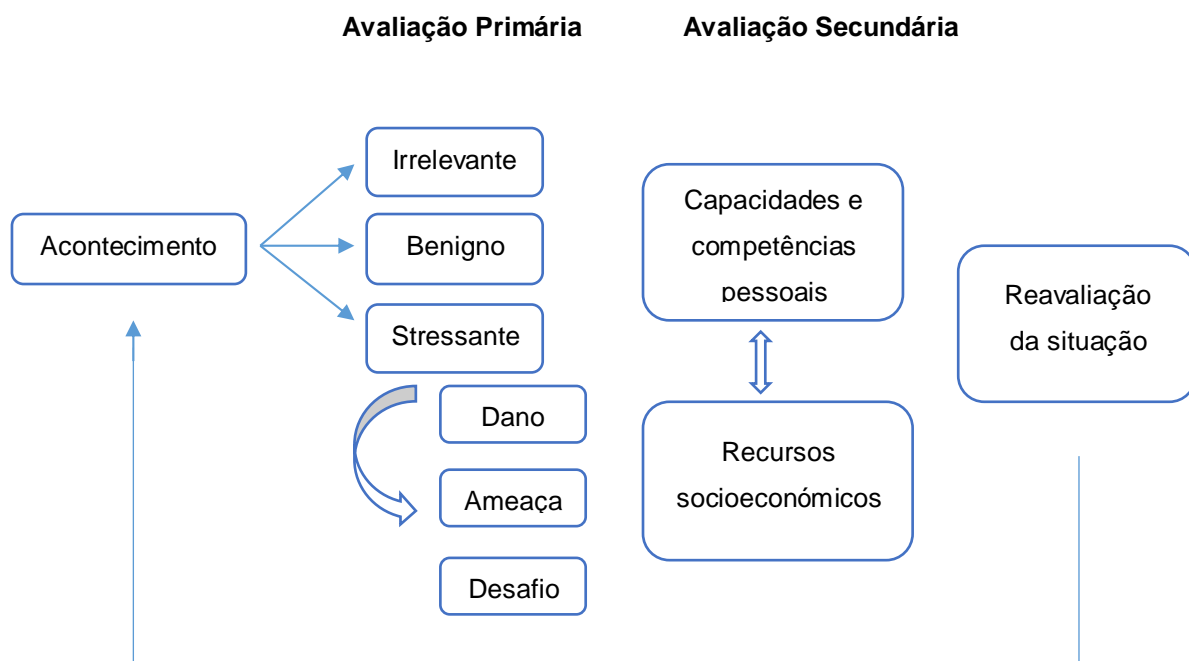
Avaliação Primária

Avaliação Secundária

Acontecimento

Irrelevante

Benigno

Stressante

Dano

Ameaça

Desafio

Capacidades e competências pessoais

Recursos socioeconómicos

Reavaliação da situação